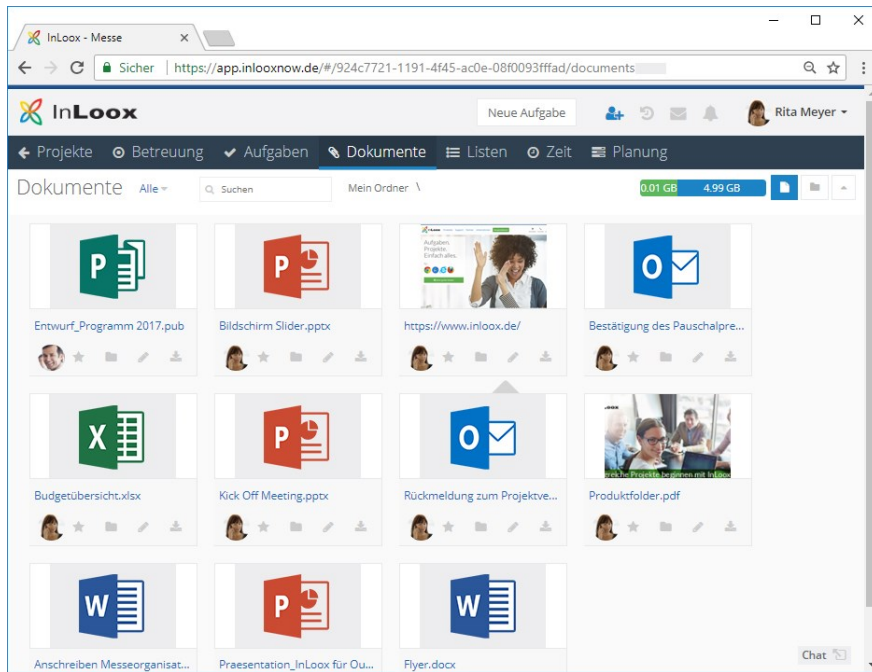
InLoox - Messe ×

Sicher | https://app.inlooxnow.de/#/924c7721-1191-4f45-ac0e-08f0093fffad/documents

InLoox

Neue Aufgabe

Rita Meyer

Projekte Betreuung Aufgaben Dokumente Listen Zeit Planung

Dokumente Alle

Suchen

Mein Ordner \

0.01 GB 4.99 GB

Entwurf_Programm 2017.pub

Bildschirm Slider.pptx

Aufgaben. Projekte. Einfach alles.

https://www.inloox.de/

Bestätigung des Pauschalpre...

Budgetübersicht.xlsx

Kick Off Meeting.pptx

Rückmeldung zum Projektve...

reiche Projekte beginnen mit InLoox

Produktfolder.pdf

Anschreiben Messeorganisat...

Praesentation_InLoox für Ou...

Flyer.docx

Chat